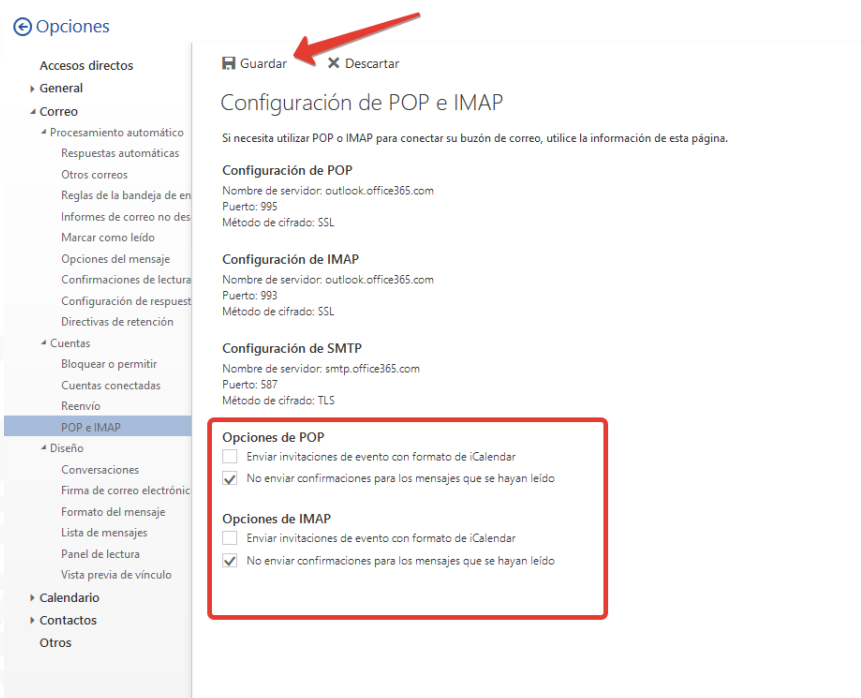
Opciones

Accesos directos
General
Correo
Procesamiento automático
Respuestas automáticas
Otros correos
Reglas de la bandeja de en
Informes de correo no des
Marcar como leído
Opciones del mensaje
Confirmaciones de lectura
Configuración de respuest
Directivas de retención
Cuentas
Bloquear o permitir
Cuentas conectadas
Reenvío
POP e IMAP
Diseño
Conversaciones
Firma de correo electrónic
Formato del mensaje
Lista de mensajes
Panel de lectura
Vista previa de vínculo
Calendario
Contactos
Otros

Guardar
Descartar

Configuración de POP e IMAP

Si necesita utilizar POP o IMAP para conectar su buzón de correo, utilice la información de esta página.

Configuración de POP
Nombre de servidor: outlook.office365.com
Puerto: 995
Método de cifrado: SSL

Configuración de IMAP
Nombre de servidor: outlook.office365.com
Puerto: 993
Método de cifrado: SSL

Configuración de SMTP
Nombre de servidor: smtp.office365.com
Puerto: 587
Método de cifrado: TLS

Opciones de POP
Enviar invitaciones de evento con formato de iCalendar
No enviar confirmaciones para los mensajes que se hayan leído

Opciones de IMAP
Enviar invitaciones de evento con formato de iCalendar
No enviar confirmaciones para los mensajes que se hayan leído